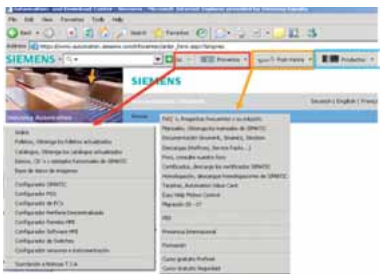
File Edit View Favorites Tools Help

Back

Search Favorites

Address https://www.automation.siemens.com/

SIEMENS

Proyectos

Soporte técnico

Productos

SIEMENS

Deutsch | English | Français

Industry Automation

Inicio

Políticas, Obtenga los folletos actualizados

Catálogos, Obtenga los catálogos actualizados

Demos, CD´s y ejemplos funcionales de SIMATIC

Base de datos de imágenes

Configurador SIMATIC

Configurador PSS

Configurador de PCs

Configurador Periferia Descentralizada

Configurador Familia HMI

Configurador Software HMI

Configurador de Switches

Configurador sensores e instrumentación

Suscripción a Noticias T.I.A.

FAQ´s, Preguntas frecuentes y su solución

Manuales, Obtenga los manuales de SIMATIC

Documentación Gratuita, Directa, Siemens

Descargas (Hotfixes, Service Packs...)

Foro, consulte nuestro foro

Certificados, descargue los certificados SIMATIC

Homologación, descargue homologaciones de SIMATIC

Tarjetas, Automation Value Card

Easy Web Motion Control

Migración S5 – S7

PSS

Presencia Internacional

Formación

Curso gratuito Profinet

Curso Gratuito Seguridad